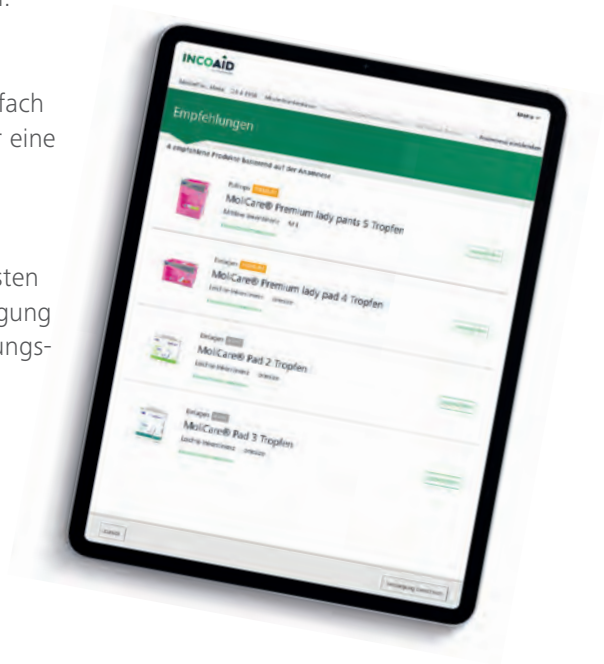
fach
r eine

sten
gung
ungs-

INCOAID

Empfehlungen

4 empfohlene Produkte basierend auf der Anamnese

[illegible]

MoliCare® Premium lady pants 5 Tropfen

Einlagen

MoliCare® Premium lady pad 4 Tropfen

Einlagen

MoliCare® Pad 2 Tropfen

Einlagen

MoliCare® Pad 3 Tropfen